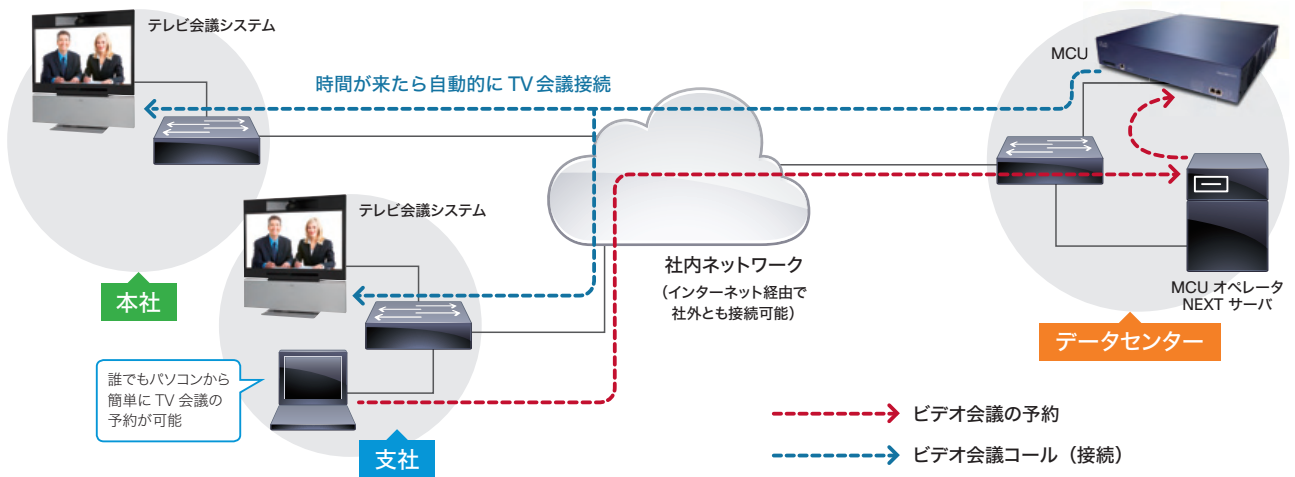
テレビ会議システム

時間が来たら自動的に TV 会議接続

MCU

テレビ会議システム

社内ネットワーク
（インターネット経由で社外とも接続可能）

MCU オペレータ NEXT サーバ

本社

誰でもパソコンから簡単に TV 会議の予約が可能

支社

データセンター

ビデオ会議の予約

ビデオ会議コール（接続）